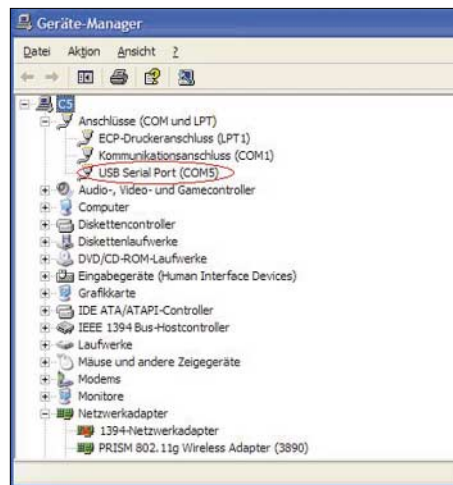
Geräte-Manager

Datei Aktion Ansicht ?

CS
Anschlüsse (COM und LPT)
ECP-Druckeranschluss (LPT1)
Kommunikationsanschluss (COM1)
USB Serial Port (COM5)
Audio-, Video- und Gamecontroller
Computer
Diskettencontroller
Diskettenlaufwerke
DVD/CD-ROM-Laufwerke
Eingabegeräte (Human Interface Devices)
Grafikkarte
IDE ATA/ATAPI-Controller
IEEE 1394 Bus-Hostcontroller
Laufwerke
Mäuse und andere Zeigegeräte
Modems
Monitore
Netzwerkadapter
1394-Netzwerkadapter
PRISM 802.11g Wireless Adapter (3890)